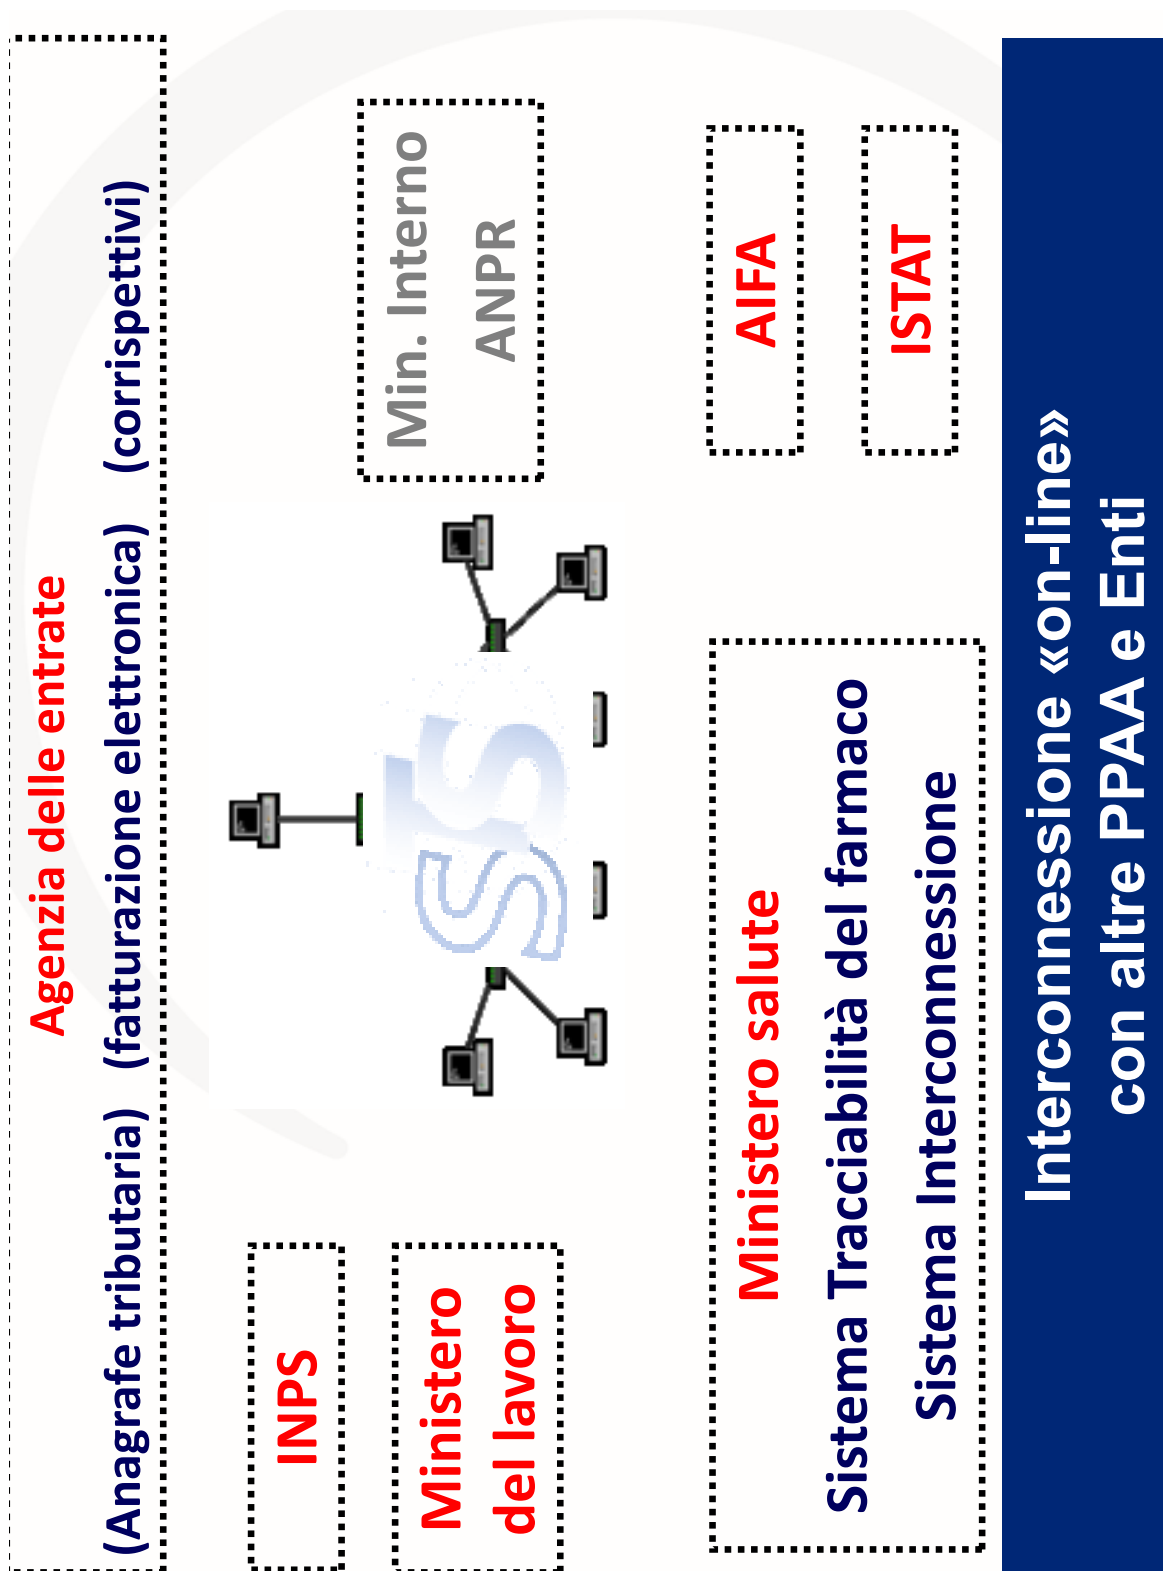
Interconnessione «on-line» con altre PPAA e Enti

Agenzia delle entrate
(Anagrafe tributaria) (fatturazione elettronica) (corrispettivi)

Min. Interno
ANPR

AIFA

ISTAT

INPS

Ministero del lavoro

Ministero salute
Sistema Tracciabilità del farmaco
Sistema Interconnessione